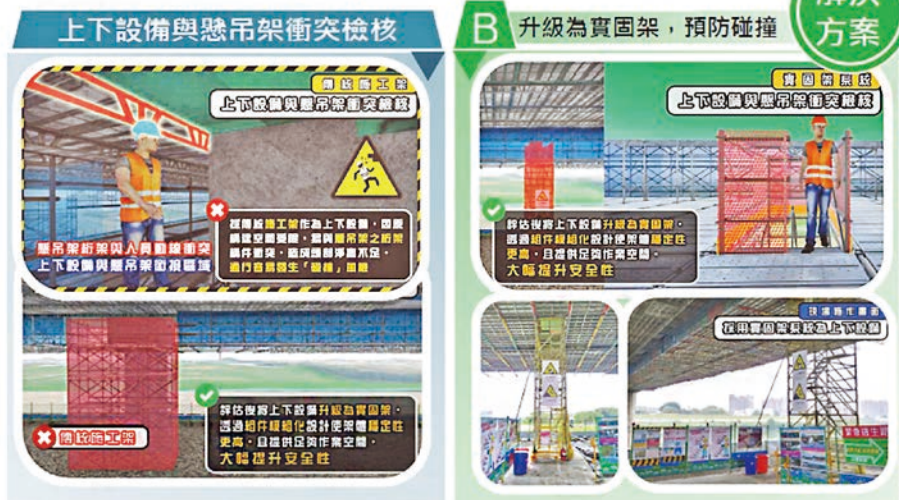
上下設備與懸吊架衝突檢核

傳統施工架

上下設備與懸吊架衝突檢核

採用傳統施工架作為上下設備，因受構建空間限制，當與懸吊架之桁架構件衝突，造成通道淨高不足，進行容易發生「碰撞」問題

懸吊架桁架與人員動線衝突
上下設備與懸吊架衝突檢核

評估後將上下設備升級為實固架，透過組件模組化設計使架體穩定性更高，且提供足夠作業空間，
大幅提升安全性

傳統施工架

B 升級為實固架，預防碰撞

解決方案

實固架系統

上下設備與懸吊架衝突檢核

評估後將上下設備升級為實固架，透過組件模組化設計使架體穩定性更高，且提供足夠作業空間，
大幅提升安全性

現場施作畫面

採用實固架系統為上下設備

緊急逃生路